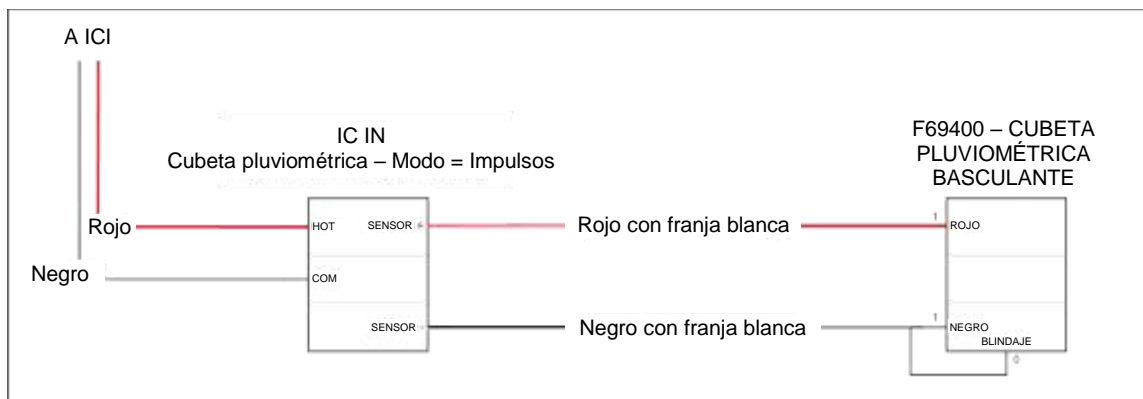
A ICI

IC IN
Cubeta pluviométrica – Modo = Impulsos

F69400 – CUBETA PLUVIOMÉTRICA BASCULANTE

Rojo

HOT

SENSOR

Rojo con franja blanca

1

ROJO

Negro

COM

SENSOR

Negro con franja blanca

1

NEGRO

BLINDAJE